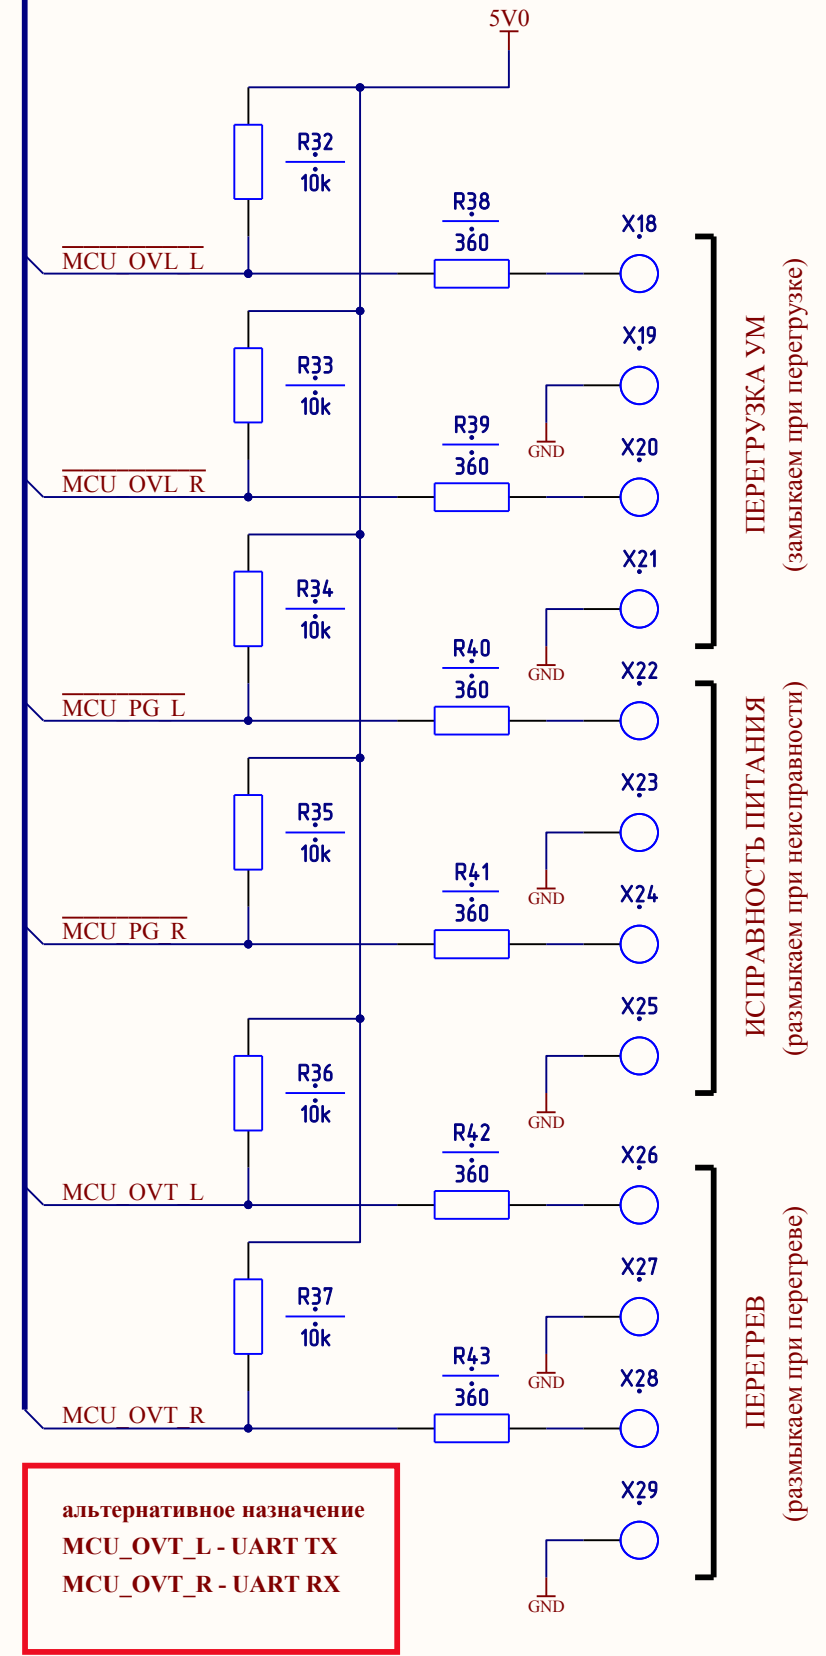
5V0

R32
10k

R38
360

X18

$\overline{\text{MCU\_OVL\_L}}$

R33
10k

X19

GND

R39
360

X20

$\overline{\text{MCU\_OVL\_R}}$

R34
10k

X21

GND

R40
360

X22

$\overline{\text{MCU\_PG\_L}}$

R35
10k

X23

GND

R41
360

X24

$\overline{\text{MCU\_PG\_R}}$

R36
10k

X25

GND

R42
360

X26

MCU_OVT_L

R37
10k

X27

GND

R43
360

X28

MCU_OVT_R

X29

GND

ПЕРЕГРУЗКА УМ
(замыкаем при перегрузке)

ИСПРАВНОСТЬ ПИТАНИЯ
(размыкаем при неисправности)

ПЕРЕГРЕВ
(размыкаем при перегреве)

альтернативное назначение
MCU_OVT_L - UART TX
MCU_OVT_R - UART RX